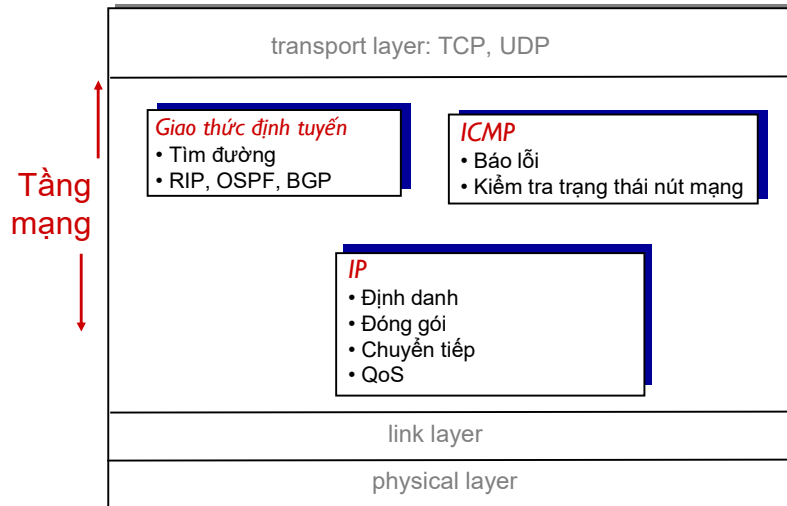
transport layer: TCP, UDP

Tầng mạng

Giao thức định tuyến
• Tìm đường
• RIP, OSPF, BGP

ICMP
• Báo lỗi
• Kiểm tra trạng thái nút mạng

IP
• Định danh
• Đóng gói
• Chuyển tiếp
• QoS

link layer

physical layer